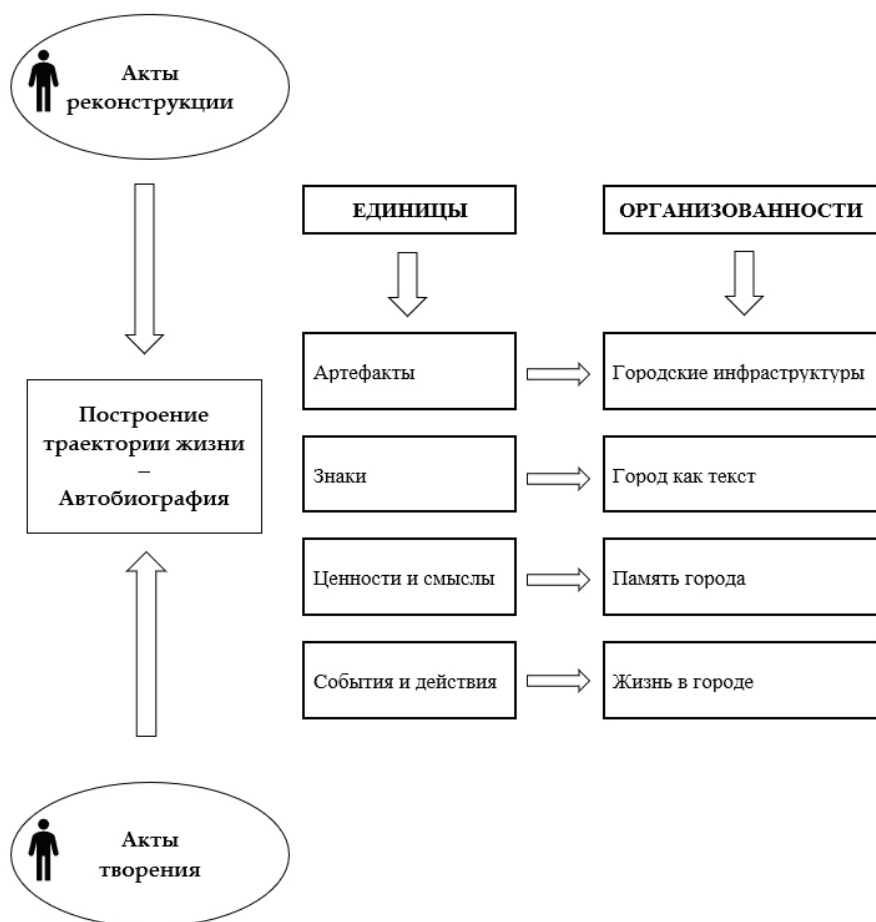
Акты реконструкции

ЕДИНИЦЫ

ОРГАНИЗОВАННОСТИ

Построение траектории жизни – Автобиография

Артефакты

Городские инфраструктуры

Знаки

Город как текст

Ценности и смыслы

Память города

События и действия

Жизнь в городе

Акты творения